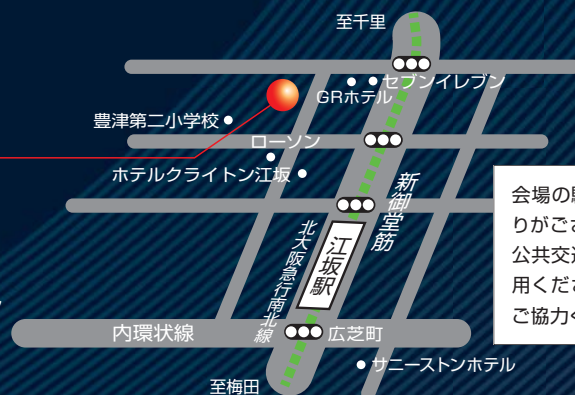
至千里

セブンイレブン

GRホテル

豊津第二小学校

ローソン

ホテルクライトン江坂

新御堂筋

江坂駅

北大阪急行南北線

内環状線

広芝町

サニーストンホテル

至梅田

会場の駐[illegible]
りがご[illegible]
公共交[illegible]
用くだ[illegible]
ご協力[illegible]